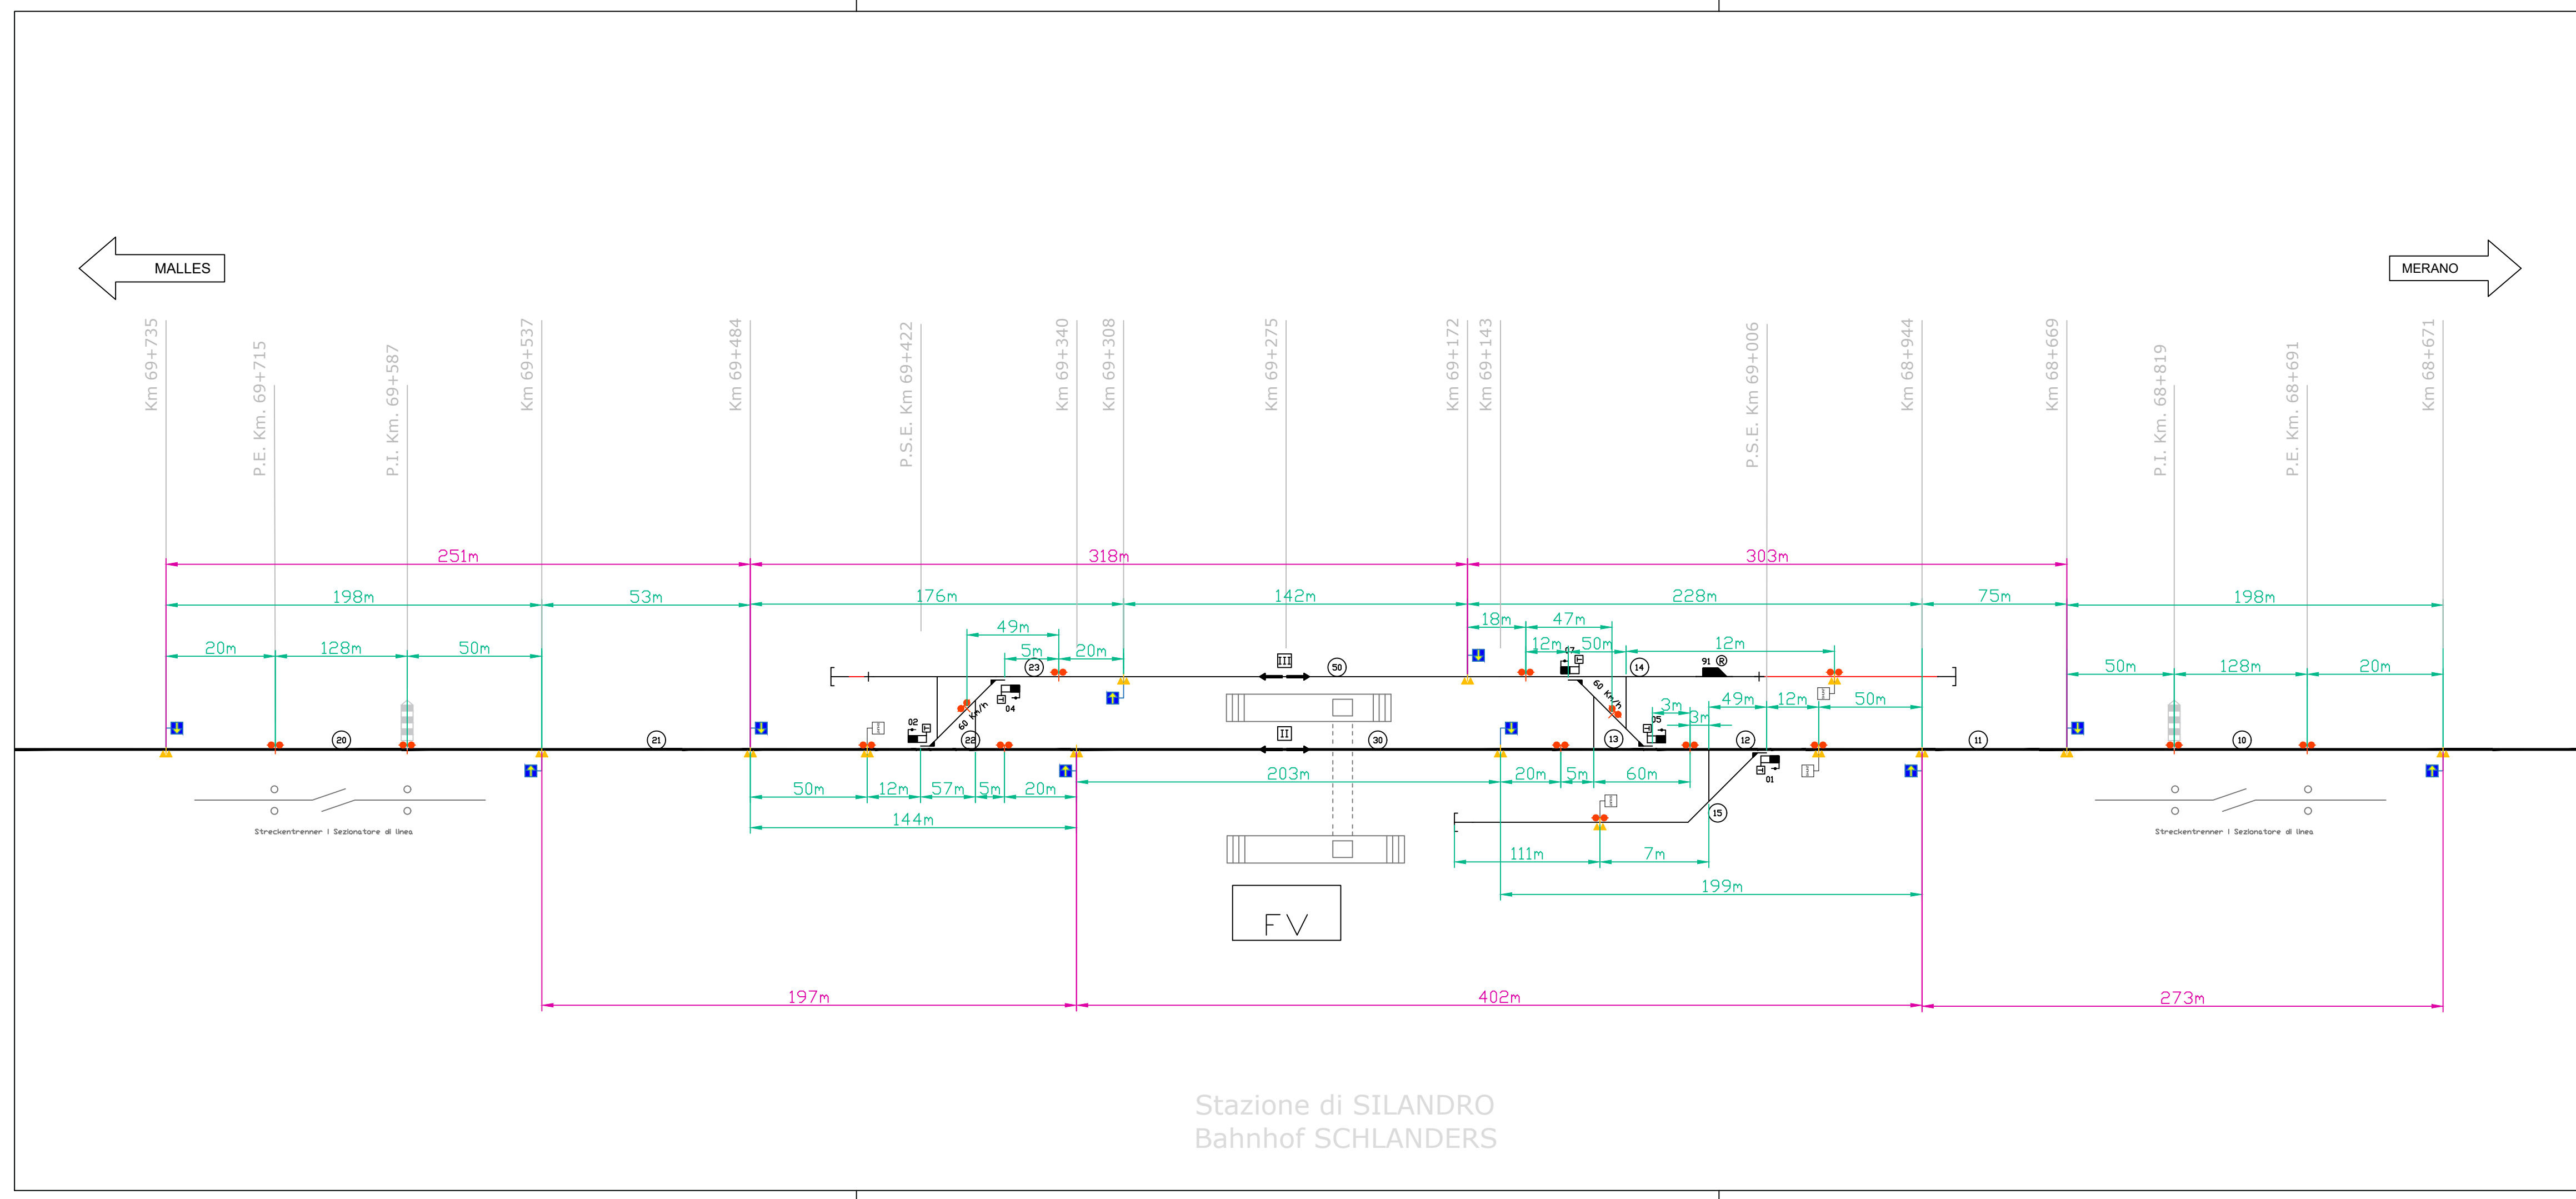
MALLES

MERANO

Km 69+735
P.E. Km. 69+715
P.I. Km. 69+587
Km 69+537
Km 69+484
P.S.E. Km 69+422
Km 69+340
Km 69+308
Km 69+275
Km 69+172
Km 69+143
P.S.E. Km 69+006
Km 68+944
Km 68+669
P.I. Km. 68+819
P.E. Km. 68+691
Km 68+671

251m
318m
303m
198m
53m
176m
142m
228m
75m
198m
20m
128m
50m
49m
5m
20m
18m
47m
12m
50m
12m
50m
128m
20m
3m
3m
49m
12m
50m

III
II
50
30
23
22
20
21
14
13
12
15
11
10
02
04
07
05
01
91
60 Km/h
60 Km/h

50m
12m
57m
5m
20m
144m
203m
20m
5m
60m
111m
7m
199m

Streckentrenner I Sezionatore di linea
Streckentrenner I Sezionatore di linea

FV

197m
402m
273m

Stazione di SILANDRO
Bahnhof SCHLANDERS